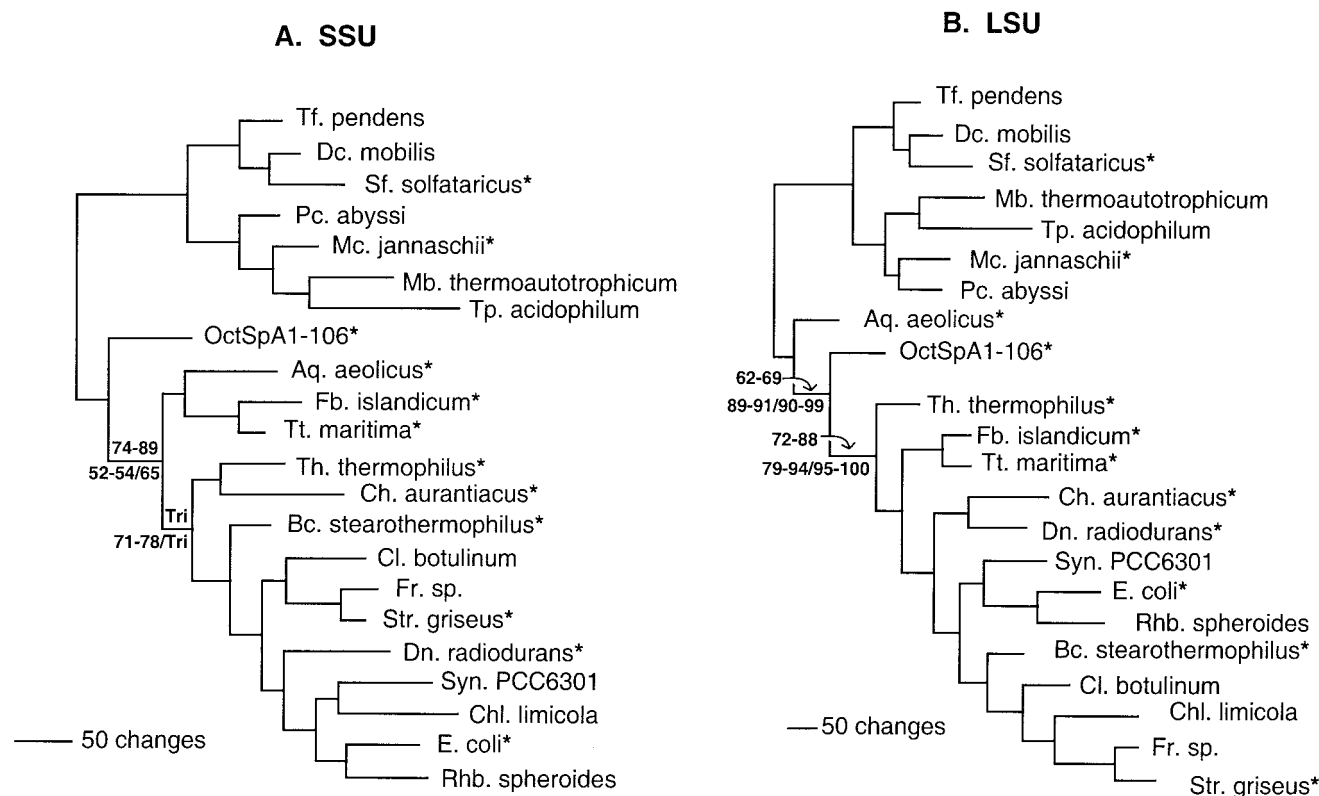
A. SSU

Tf. pendens
Dc. mobilis
Sf. solfataricus*
Pc. abyssi
Mc. jannaschii*
Mb. thermoautotrophicum
Tp. acidophilum
OctSpA1-106*
Aq. aeolicus*
Fb. islandicum*
Tt. maritima*
74-89
52-54/65
Th. thermophilus*
Ch. aurantiacus*
Tri
71-78/Tri
Bc. stearothermophilus*
Cl. botulinum
Fr. sp.
Str. griseus*
Dn. radiodurans*
Syn. PCC6301
Chl. limicola
E. coli*
Rhb. spheroides
50 changes

B. LSU

Tf. pendens
Dc. mobilis
Sf. solfataricus*
Mb. thermoautotrophicum
Tp. acidophilum
Mc. jannaschii*
Pc. abyssi
Aq. aeolicus*
OctSpA1-106*
62-69
89-91/90-99
Th. thermophilus*
72-88
79-94/95-100
Fb. islandicum*
Tt. maritima*
Ch. aurantiacus*
Dn. radiodurans*
Syn. PCC6301
E. coli*
Rhb. spheroides
Bc. stearothermophilus*
Cl. botulinum
Chl. limicola
Fr. sp.
Str. griseus*
50 changes